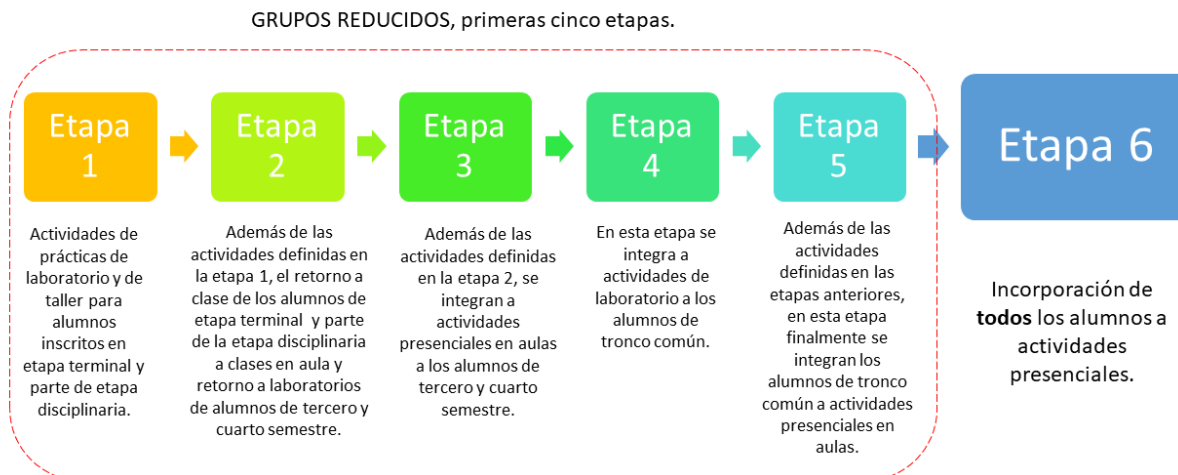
GRUPOS REDUCIDOS, primeras cinco etapas.

Etapa 1

Actividades de prácticas de laboratorio y de taller para alumnos inscritos en etapa terminal y parte de etapa disciplinaria.

Etapa 2

Además de las actividades definidas en la etapa 1, el retorno a clase de los alumnos de etapa terminal y parte de la etapa disciplinaria a clases en aula y retorno a laboratorios de alumnos de tercero y cuarto semestre.

Etapa 3

Además de las actividades definidas en la etapa 2, se integran a actividades presenciales en aulas a los alumnos de tercero y cuarto semestre.

Etapa 4

En esta etapa se integra a actividades de laboratorio a los alumnos de tronco común.

Etapa 5

Además de las actividades definidas en las etapas anteriores, en esta etapa finalmente se integran los alumnos de tronco común a actividades presenciales en aulas.

Etapa 6

Incorporación de **todos** los alumnos a actividades presenciales.